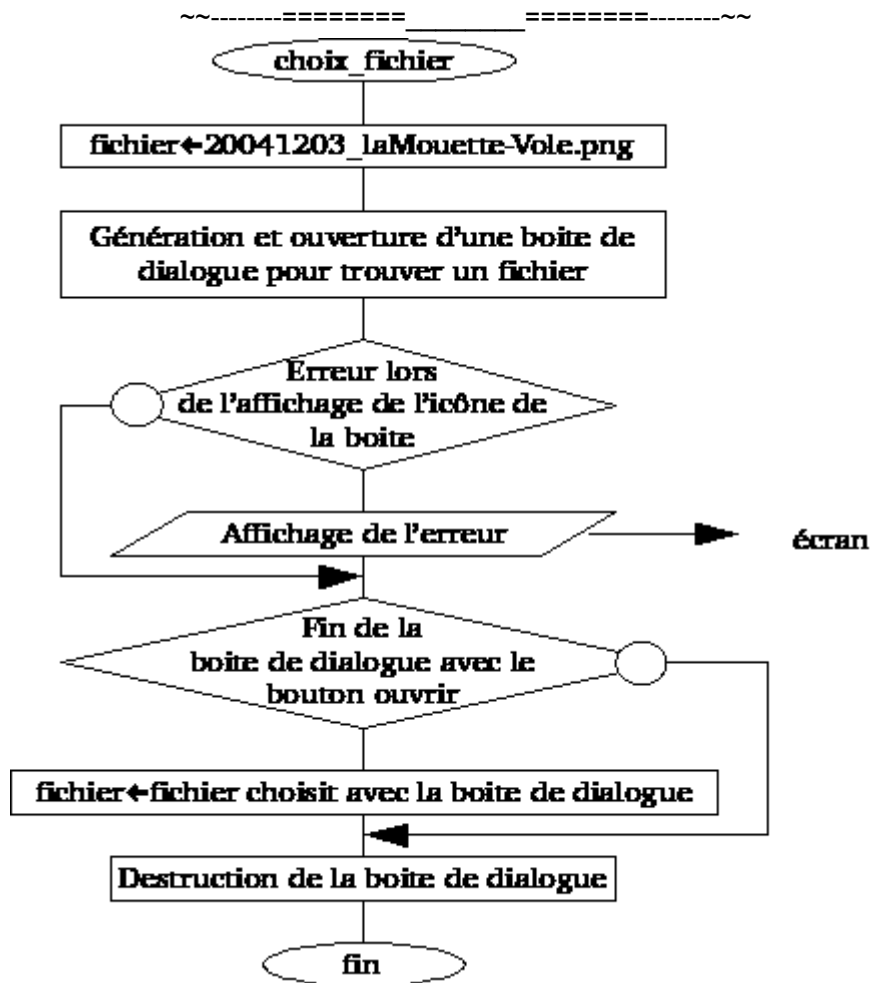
~~--------=======________=======--------~~

choix_fichier

fichier←20041203_laMouette-Vole.png

Génération et ouverture d'une boite de dialogue pour trouver un fichier

Erreur lors de l'affichage de l'icône de la boite

Affichage de l'erreur

écran

Fin de la boite de dialogue avec le bouton ouvrir

fichier←fichier choisit avec la boite de dialogue

Destruction de la boite de dialogue

fin